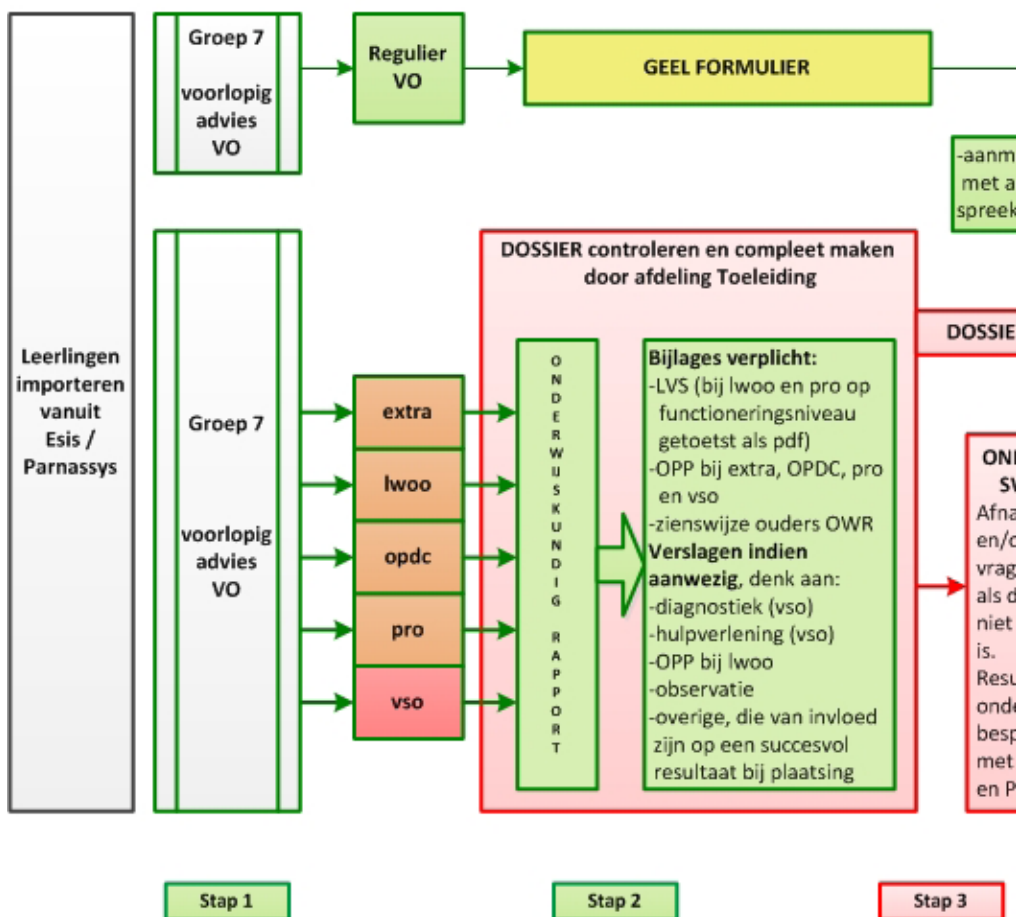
Leerlingen importeren vanuit Esis / Parnassys

Groep 7

voorlopig advies VO

Regulier VO

GEEL FORMULIER

-aanm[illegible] met a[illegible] spreek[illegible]

Groep 7

voorlopig advies VO

extra

lwoo

opdc

pro

vso

DOSSIER controleren en compleet maken door afdeling Toeleiding

ONDERWIJSKUNDIG RAPPORT

Bijlages verplicht:
-LVS (bij lwoo en pro op functioneringsniveau getoetst als pdf)
-OPP bij extra, OPDC, pro en vso
-zienswijze ouders OWR
Verslagen indien aanwezig, denk aan:
-diagnostiek (vso)
-hulpverlening (vso)
-OPP bij lwoo
-observatie
-overige, die van invloed zijn op een succesvol resultaat bij plaatsing

DOSSIE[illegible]

ON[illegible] SV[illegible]
Afna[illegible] en/o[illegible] vrag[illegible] als d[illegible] niet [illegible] is. Resu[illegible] onde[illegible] besp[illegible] met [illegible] en P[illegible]

Stap 1

Stap 2

Stap 3